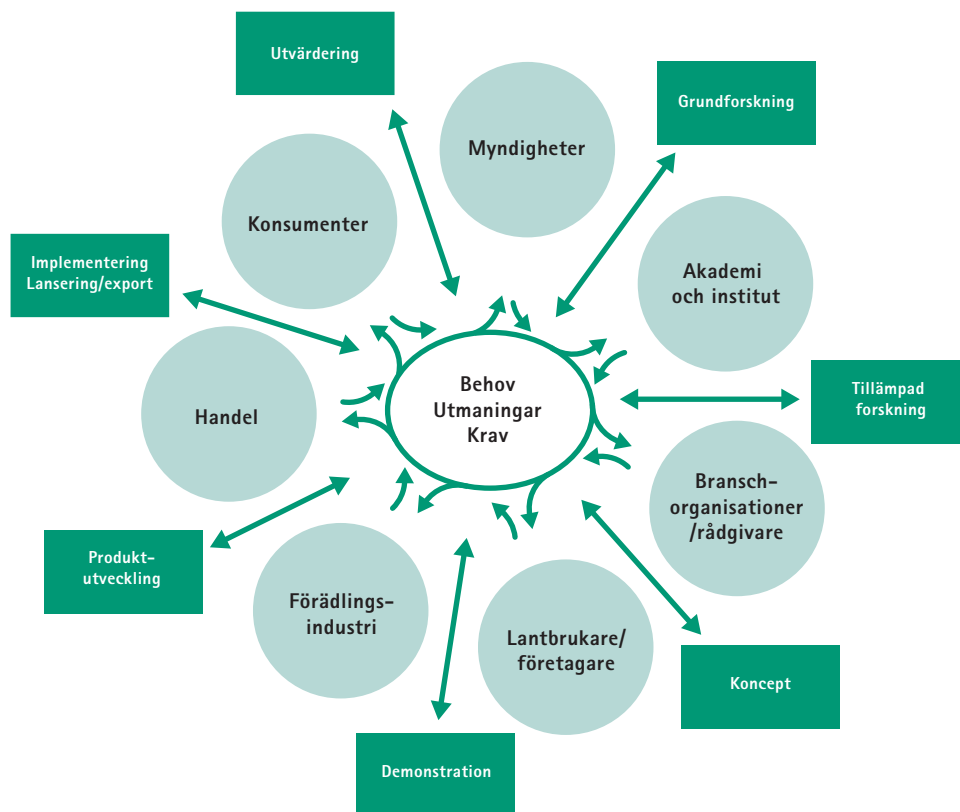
Utvärdering

Grundforskning

Myndigheter

Konsumenter

Implementering
Lansering/export

Akademi
och institut

Behov
Utmaningar
Krav

Tillämpad
forskning

Handel

Bransch-
organisationer
/rådgivare

Produkt-
utveckling

Förädlings-
industri

Lantbrukare/
företagare

Koncept

Demonstration